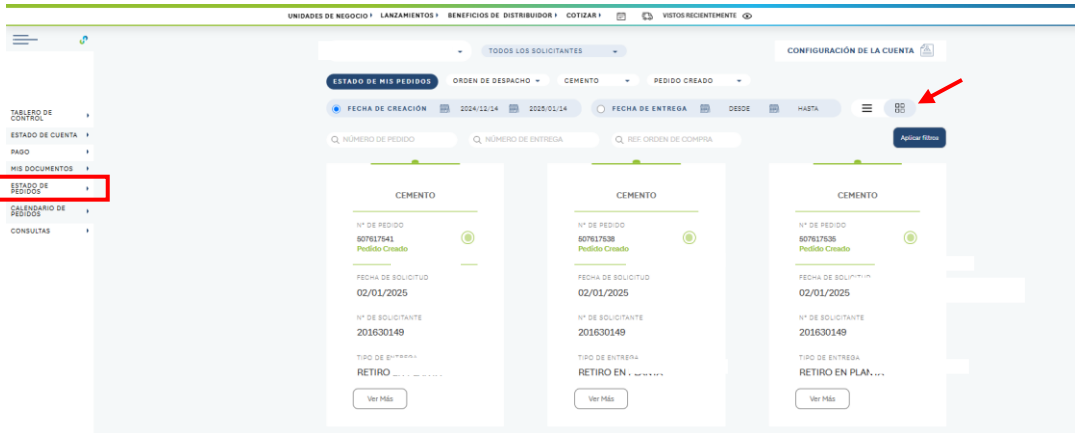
UNIDADES DE NEGOCIO ▸ LANZAMIENTOS ▸ BENEFICIOS DE DISTRIBUIDOR ▸ COTIZAR ▸ VISTOS RECIENTEMENTE

TABLERO DE CONTROL ▸
ESTADO DE CUENTA ▸
PAGO ▸
MIS DOCUMENTOS ▸
ESTADO DE PEDIDOS ▸
CALENDARIO DE PEDIDOS ▸
CONSULTAS ▸

TODOS LOS SOLICITANTES

CONFIGURACIÓN DE LA CUENTA

ESTADO DE MIS PEDIDOS | ORDEN DE DESPACHO | CEMENTO | PEDIDO CREADO

FECHA DE CREACIÓN 2024/12/14 2025/01/14
FECHA DE ENTREGA DESDE HASTA

NÚMERO DE PEDIDO | NÚMERO DE ENTREGA | REF. ORDEN DE COMPRA | Aplicar filtros

CEMENTO
Nº DE PEDIDO
507617541
Pedido Creado
FECHA DE SOLICITUD
02/01/2025
Nº DE SOLICITANTE
201630149
TIPO DE ENTREGA
RETIRO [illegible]
Ver Más

CEMENTO
Nº DE PEDIDO
507617538
Pedido Creado
FECHA DE SOLICITUD
02/01/2025
Nº DE SOLICITANTE
201630149
TIPO DE ENTREGA
RETIRO EN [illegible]
Ver Más

CEMENTO
Nº DE PEDIDO
507617535
Pedido Creado
FECHA DE SOLICITUD
02/01/2025
Nº DE SOLICITANTE
201630149
TIPO DE ENTREGA
RETIRO EN PLA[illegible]
Ver Más